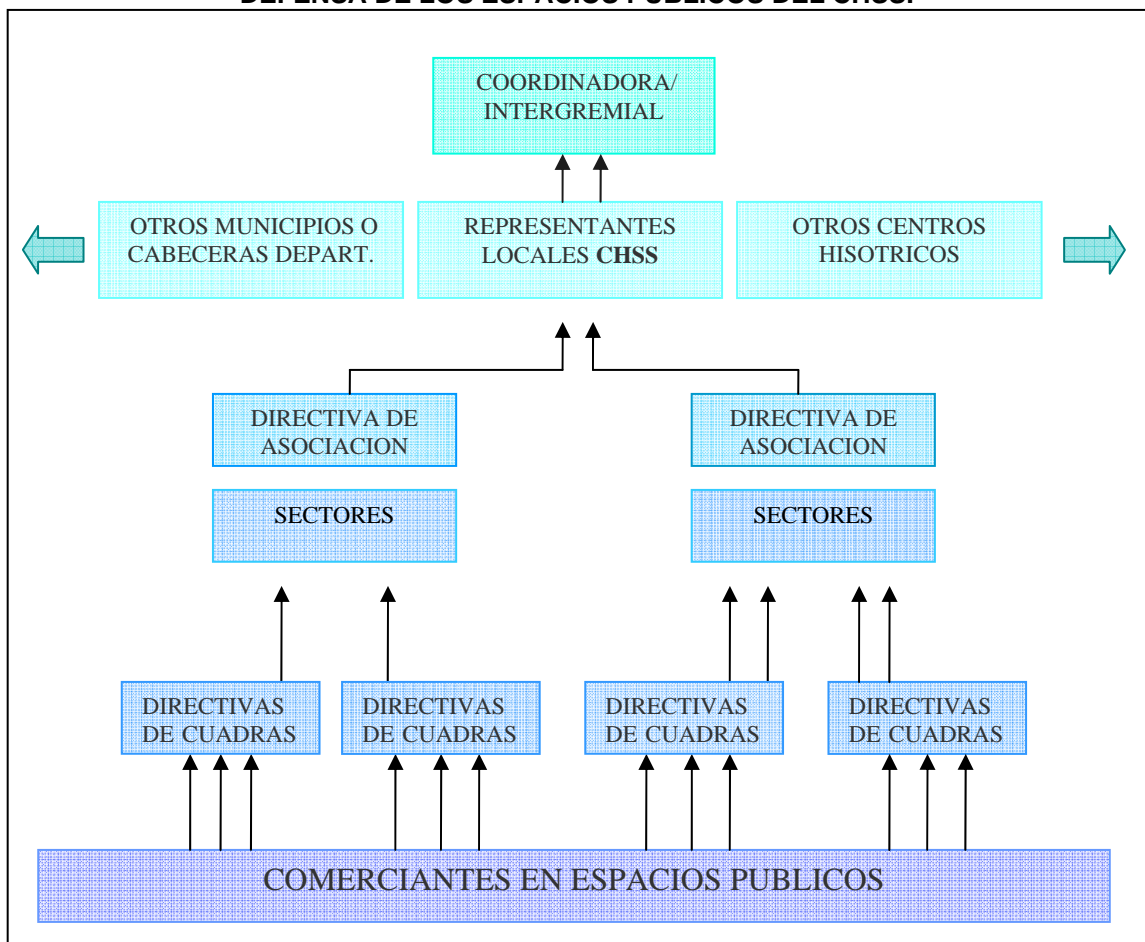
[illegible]

COORDINADORA/ INTERGREMIAL

OTROS MUNICIPIOS O CABECERAS DEPART.

REPRESENTANTES LOCALES **CHSS**

OTROS CENTROS HISOTRICOS

DIRECTIVA DE ASOCIACION

DIRECTIVA DE ASOCIACION

SECTORES

SECTORES

DIRECTIVAS DE CUADRAS

DIRECTIVAS DE CUADRAS

DIRECTIVAS DE CUADRAS

DIRECTIVAS DE CUADRAS

COMERCIANTES EN ESPACIOS PUBLICOS